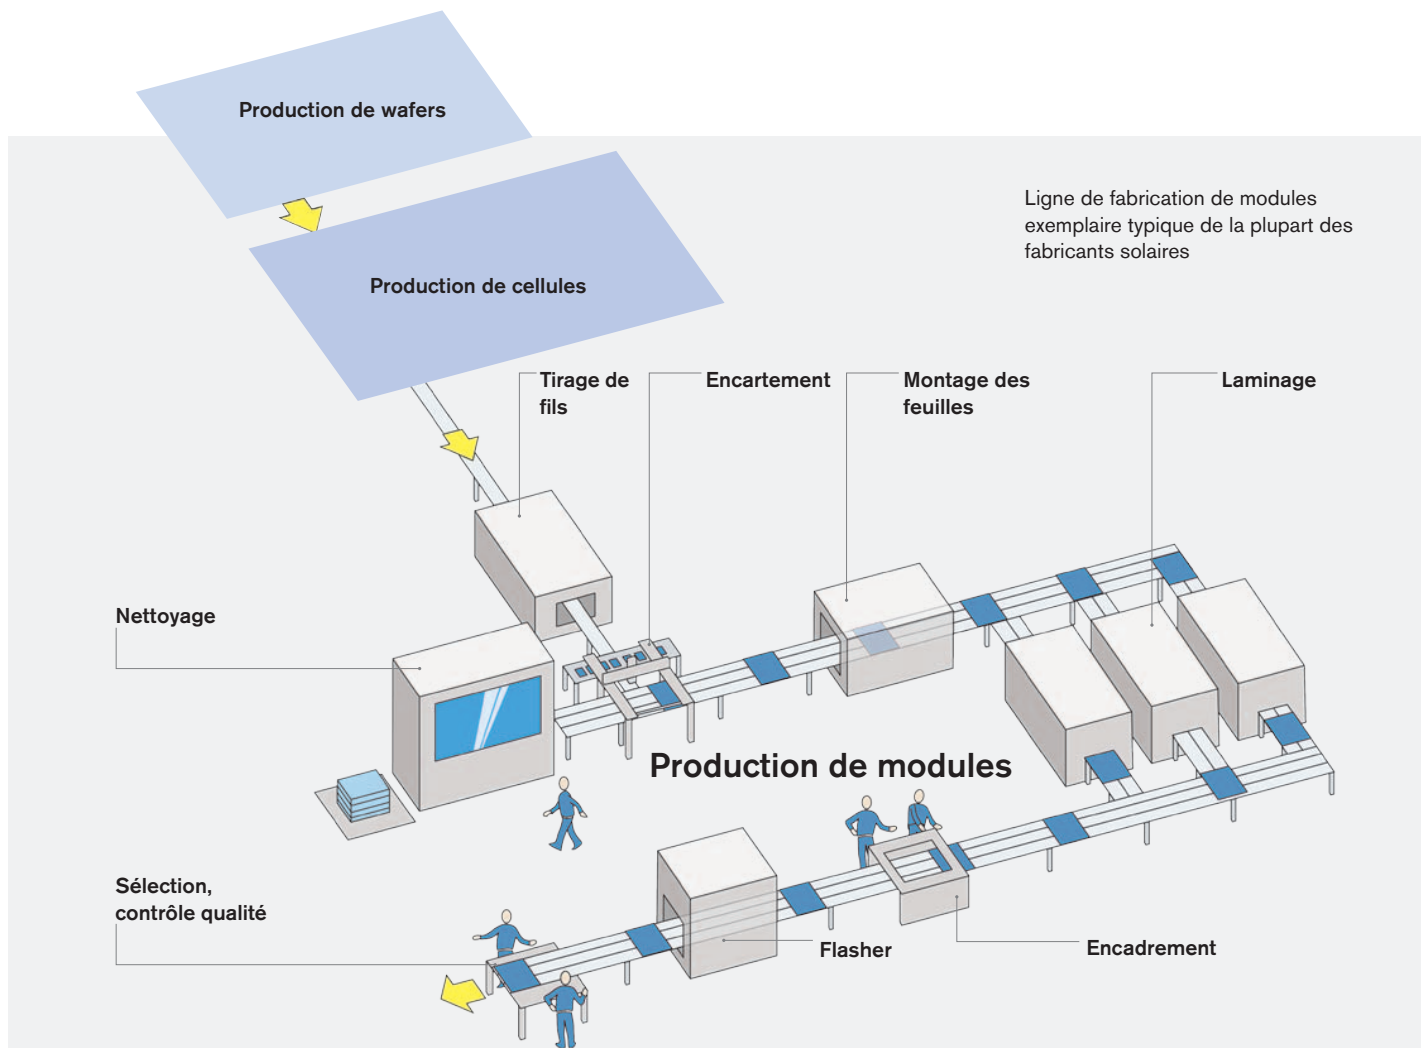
Production de wafers

Production de cellules

Ligne de fabrication de modules exemplaire typique de la plupart des fabricants solaires

Tirage de fils

Encartement

Montage des feuilles

Laminage

Nettoyage

Production de modules

Sélection, contrôle qualité

Flasher

Encadrement